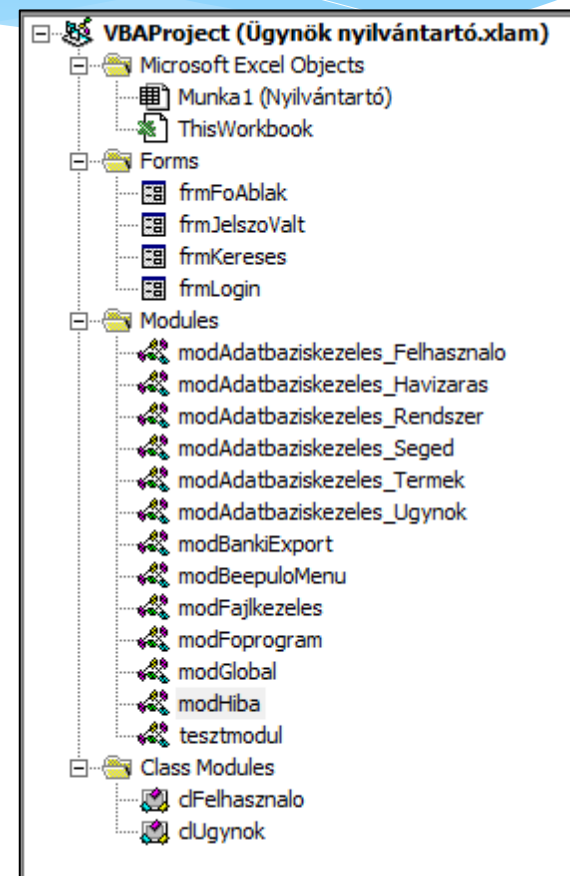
VBAProject (Ügynök nyilvántartó.xlam)
Microsoft Excel Objects
Munka1 (Nyilvántartó)
ThisWorkbook
Forms
frmFoAblak
frmJelszoValt
frmKereses
frmLogin
Modules
modAdatbaziskezeles_Felhasznalo
modAdatbaziskezeles_Havizaras
modAdatbaziskezeles_Rendszer
modAdatbaziskezeles_Seged
modAdatbaziskezeles_Termek
modAdatbaziskezeles_Ugynok
modBankiExport
modBeepuloMenu
modFajlkezeles
modFoprogram
modGlobal
modHiba
tesztmodul
Class Modules
clFelhasznalo
clUgynok